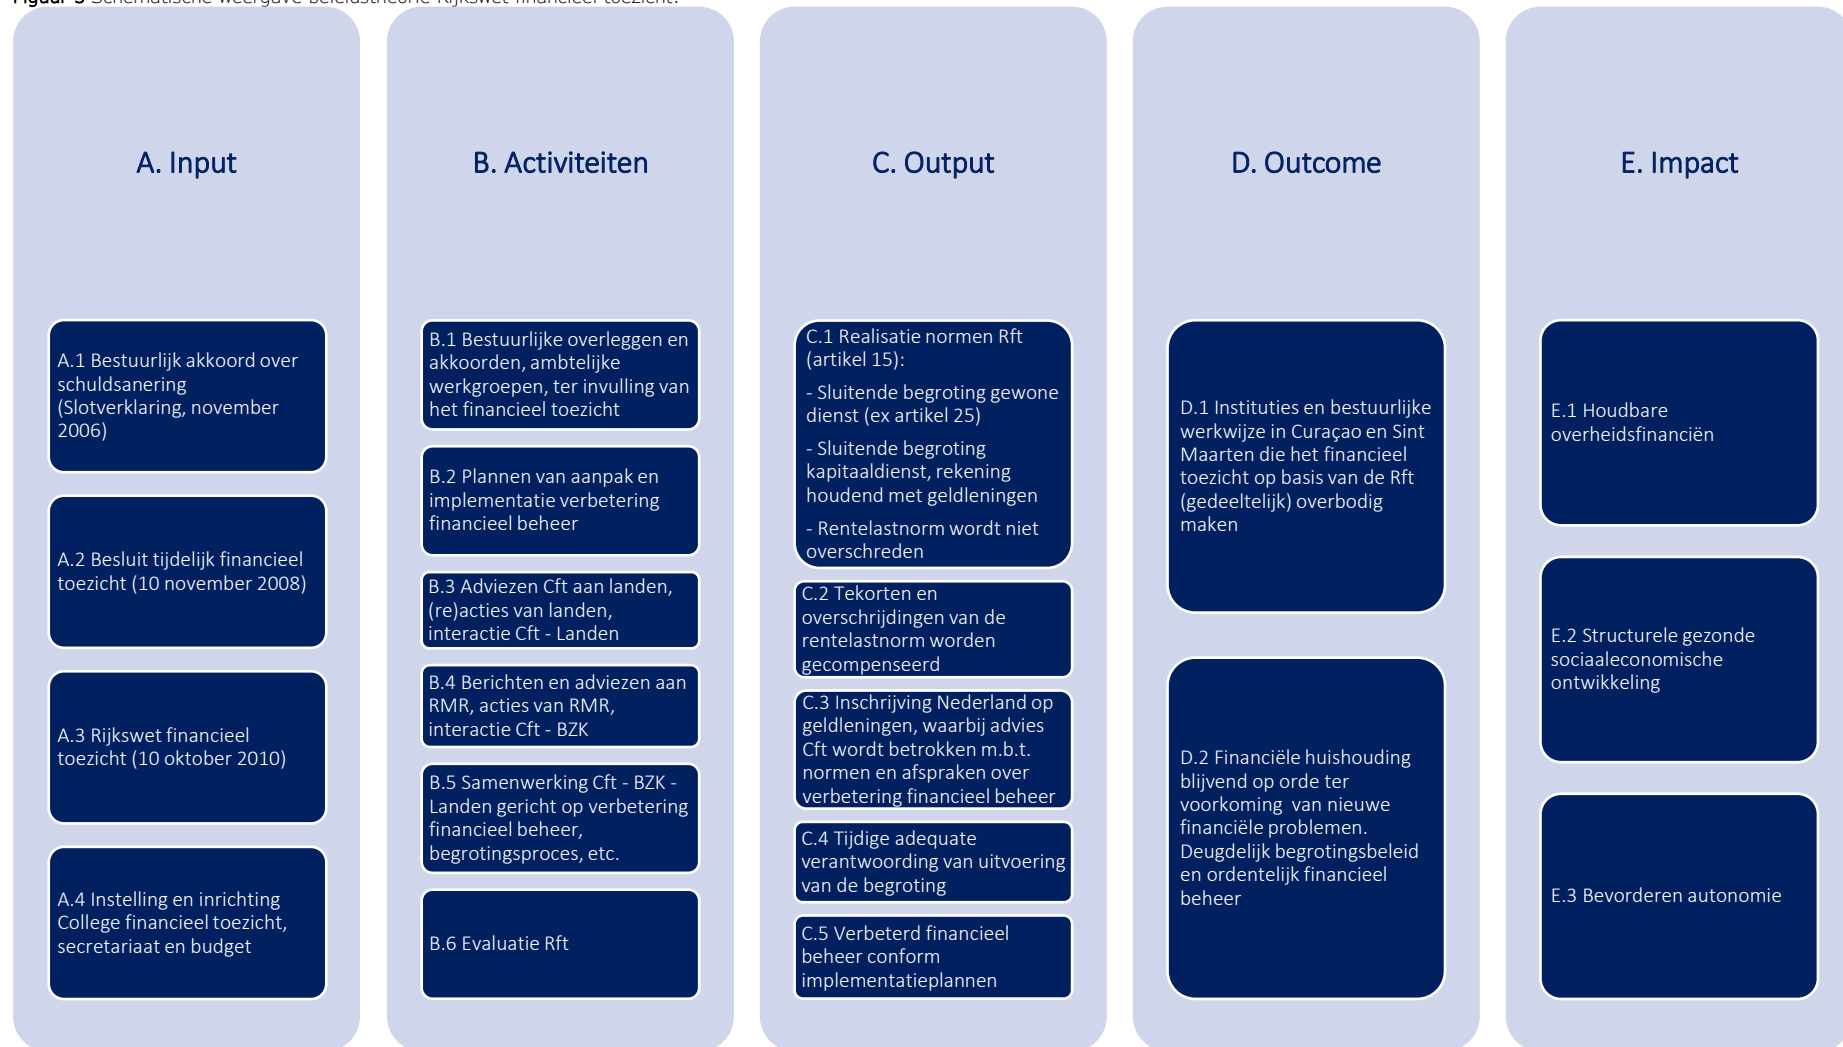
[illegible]

A. Input

A.1 Bestuurlijk akkoord over schuldsanering (Slotverklaring, november 2006)

A.2 Besluit tijdelijk financieel toezicht (10 november 2008)

A.3 Rijkswet financieel toezicht (10 oktober 2010)

A.4 Instelling en inrichting College financieel toezicht, secretariaat en budget

B. Activiteiten

B.1 Bestuurlijke overleggen en akkoorden, ambtelijke werkgroepen, ter invulling van het financieel toezicht

B.2 Plannen van aanpak en implementatie verbetering financieel beheer

B.3 Adviezen Cft aan landen, (re)acties van landen, interactie Cft - Landen

B.4 Berichten en adviezen aan RMR, acties van RMR, interactie Cft - BZK

B.5 Samenwerking Cft - BZK - Landen gericht op verbetering financieel beheer, begrotingsproces, etc.

B.6 Evaluatie Rft

C. Output

C.1 Realisatie normen Rft (artikel 15):

- Sluitende begroting gewone dienst (ex artikel 25)

- Sluitende begroting kapitaaldienst, rekening houdend met geldleningen

- Rentelastnorm wordt niet overschreden

C.2 Tekorten en overschrijdingen van de rentelastnorm worden gecompenseerd

C.3 Inschrijving Nederland op geldleningen, waarbij advies Cft wordt betrokken m.b.t. normen en afspraken over verbetering financieel beheer

C.4 Tijdige adequate verantwoording van uitvoering van de begroting

C.5 Verbeterd financieel beheer conform implementatieplannen

D. Outcome

D.1 Instituties en bestuurlijke werkwijze in Curaçao en Sint Maarten die het financieel toezicht op basis van de Rft (gedeeltelijk) overbodig maken

D.2 Financiële huishouding blijvend op orde ter voorkoming van nieuwe financiële problemen. Deugdelijk begrotingsbeleid en ordentelijk financieel beheer

E. Impact

E.1 Houdbare overheidsfinanciën

E.2 Structurele gezonde sociaaleconomische ontwikkeling

E.3 Bevorderen autonomie